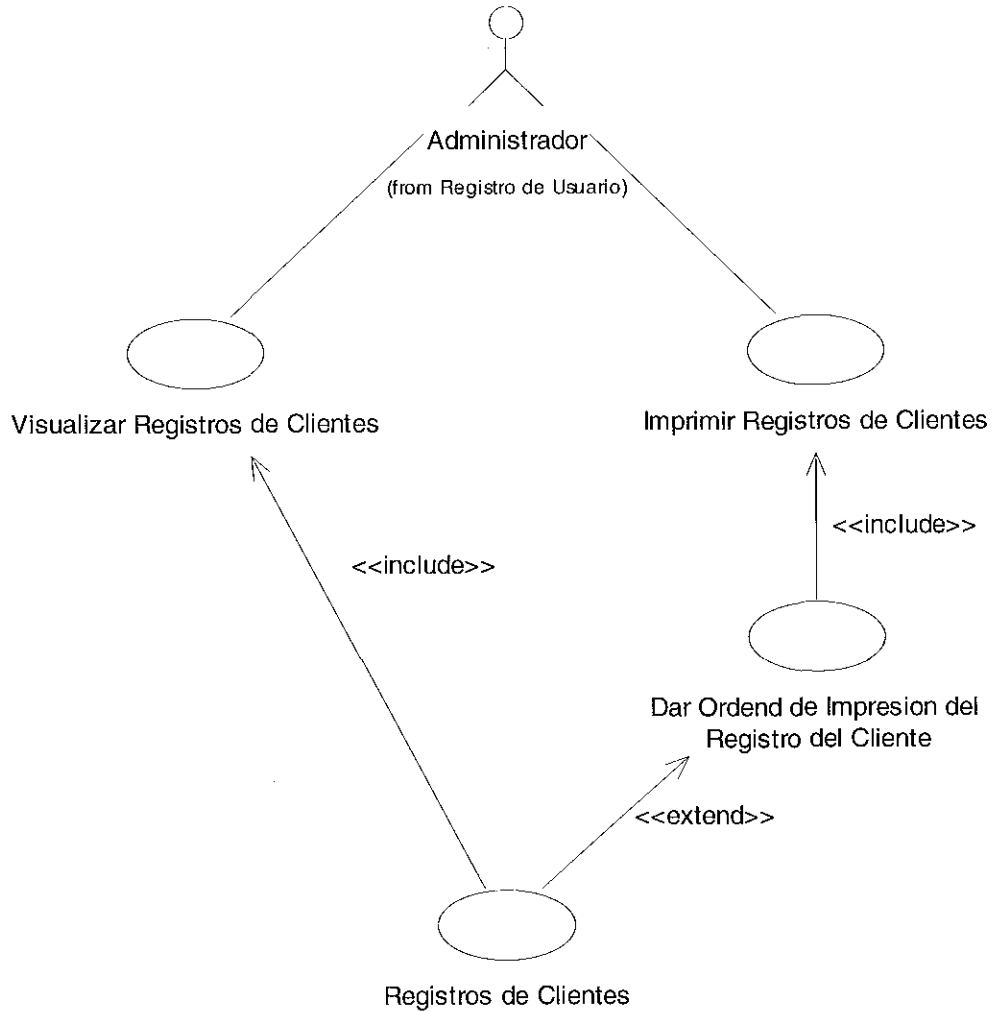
Administrador
(from Registro de Usuario)

Visualizar Registros de Clientes

Imprimir Registros de Clientes

<<include>>

<<include>>

Dar Ordend de Impresion del Registro del Cliente

<<extend>>

Registros de Clientes